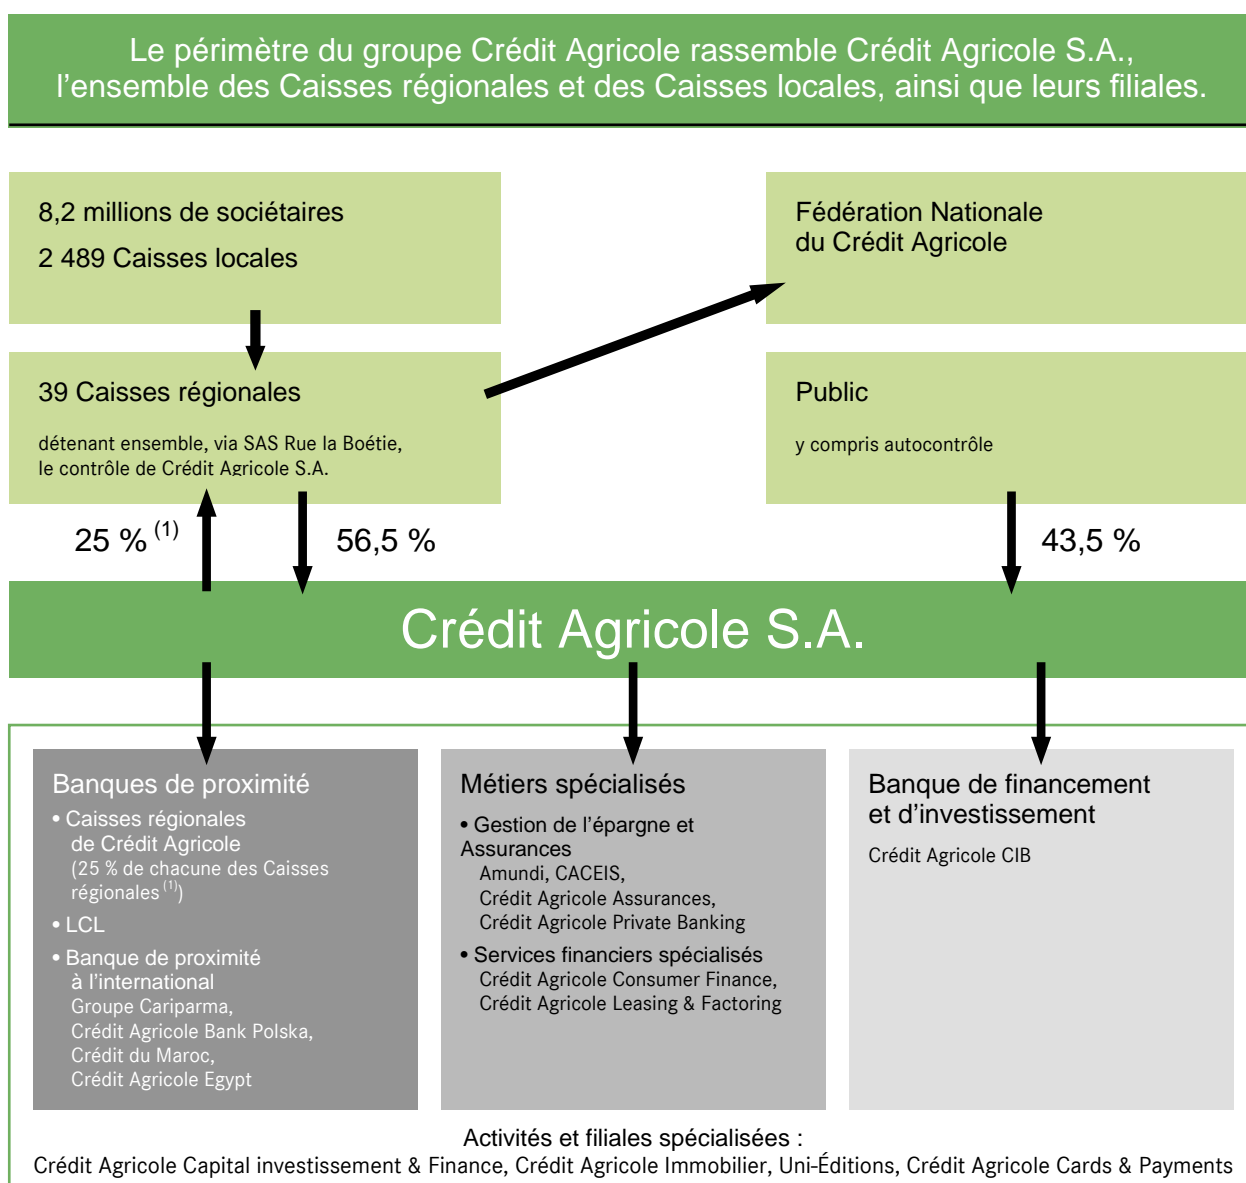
Le périmètre du groupe Crédit Agricole rassemble Crédit Agricole S.A., l'ensemble des Caisses régionales et des Caisses locales, ainsi que leurs filiales.

8,2 millions de sociétaires

2 489 Caisses locales

Fédération Nationale du Crédit Agricole

39 Caisses régionales

détenant ensemble, via SAS Rue la Boétie, le contrôle de Crédit Agricole S.A.

Public

y compris autocontrôle

25 % $^{(1)}$

56,5 %

43,5 %

Crédit Agricole S.A.

Banques de proximité

• Caisses régionales de Crédit Agricole (25 % de chacune des Caisses régionales $^{(1)}$)

• LCL

• Banque de proximité à l'international
Groupe Cariparma,
Crédit Agricole Bank Polska,
Crédit du Maroc,
Crédit Agricole Egypt

Métiers spécialisés

• Gestion de l'épargne et Assurances
Amundi, CACEIS,
Crédit Agricole Assurances,
Crédit Agricole Private Banking

• Services financiers spécialisés
Crédit Agricole Consumer Finance,
Crédit Agricole Leasing & Factoring

Banque de financement et d'investissement

Crédit Agricole CIB

Activités et filiales spécialisées :
Crédit Agricole Capital investissement & Finance, Crédit Agricole Immobilier, Uni-Éditions, Crédit Agricole Cards & Payments